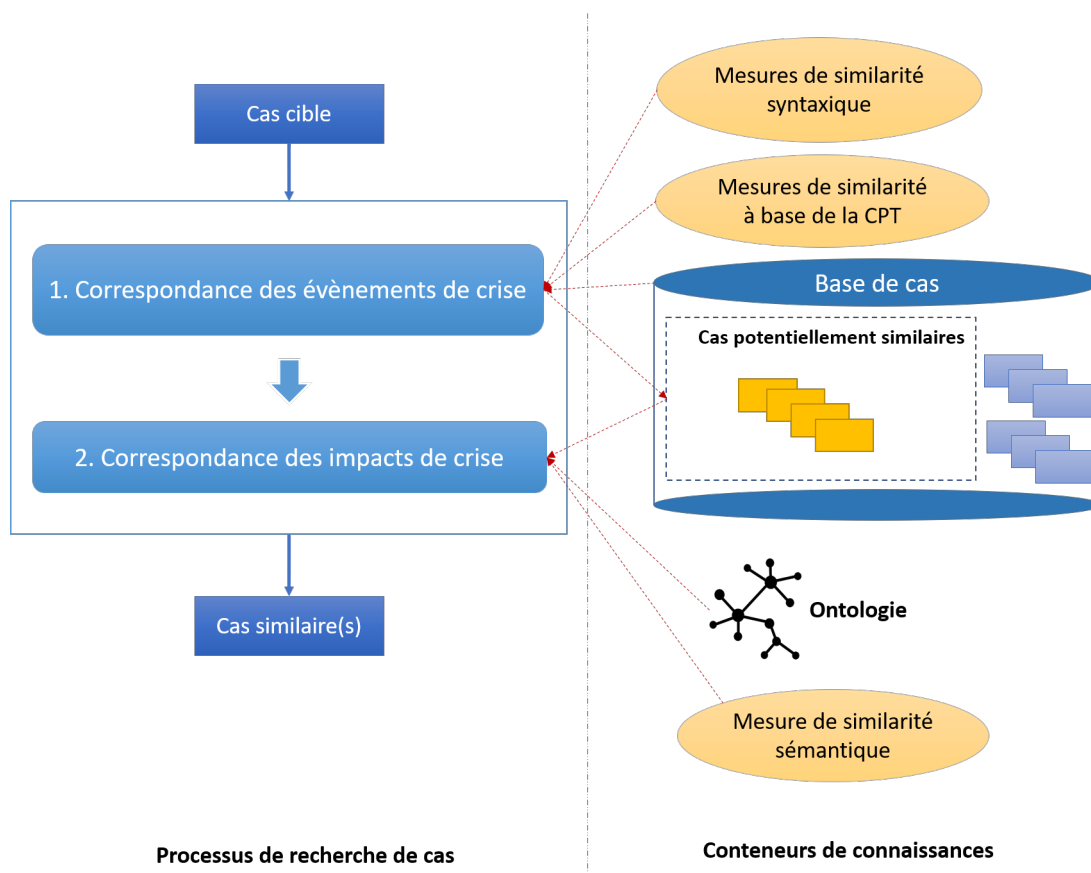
Cas cible

1. Correspondance des évènements de crise

2. Correspondance des impacts de crise

Cas similaire(s)

Mesures de similarité syntaxique

Mesures de similarité à base de la CPT

Base de cas

Cas potentiellement similaires

Ontologie

Mesure de similarité sémantique

Processus de recherche de cas

Conteneurs de connaissances